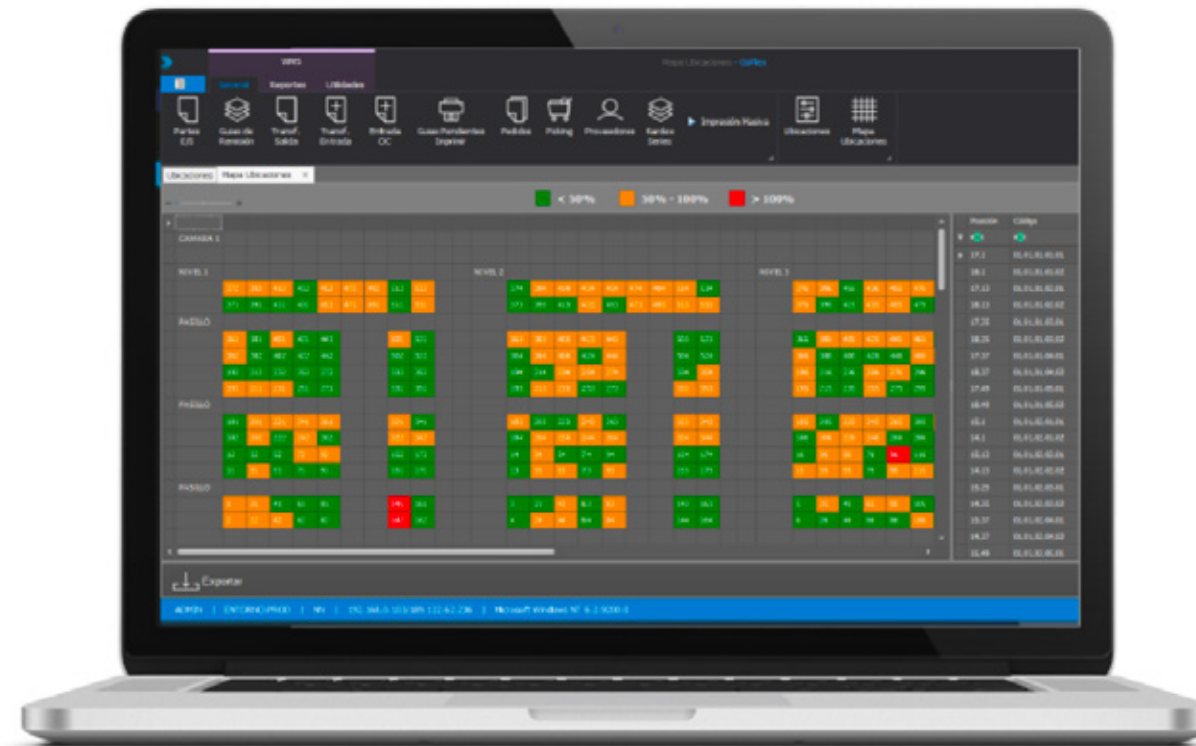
WMS

Mapa Ubicaciones - GoFlex

General Reportes Utilidades

Partes E/S
Guías de Remisión
Transf. Salida
Transf. Entrada
Entrada OC
Guías Pendientes Imprimir
Pedidos
Picking
Proveedores
Kardex Series
Impresión Masiva
Ubicaciones
Mapa Ubicaciones

Ubicaciones
Mapa Ubicaciones

< 50%
50% - 100%
> 100%

CAMARA 1

NIVEL 1
NIVEL 2
NIVEL 3

PASILLO
PASILLO
PASILLO

Posición
Código

Exportar

ADMIN | ENTORNO PROD | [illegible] | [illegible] | Microsoft Windows NT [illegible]